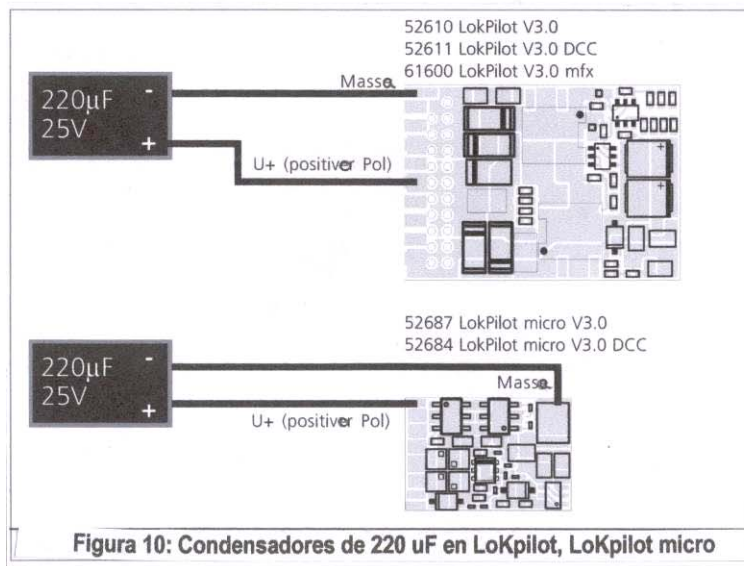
52610 LokPilot V3.0
52611 LokPilot V3.0 DCC
61600 LokPilot V3.0 mfx

220µF
25V
-
+

Masse

U+ (positiver Pol)

52687 LokPilot micro V3.0
52684 LokPilot micro V3.0 DCC

220µF
25V
-
+

Masse

U+ (positiver Pol)

Figura 10: Condensadores de 220 uF en LoKpilot, LoKpilot micro